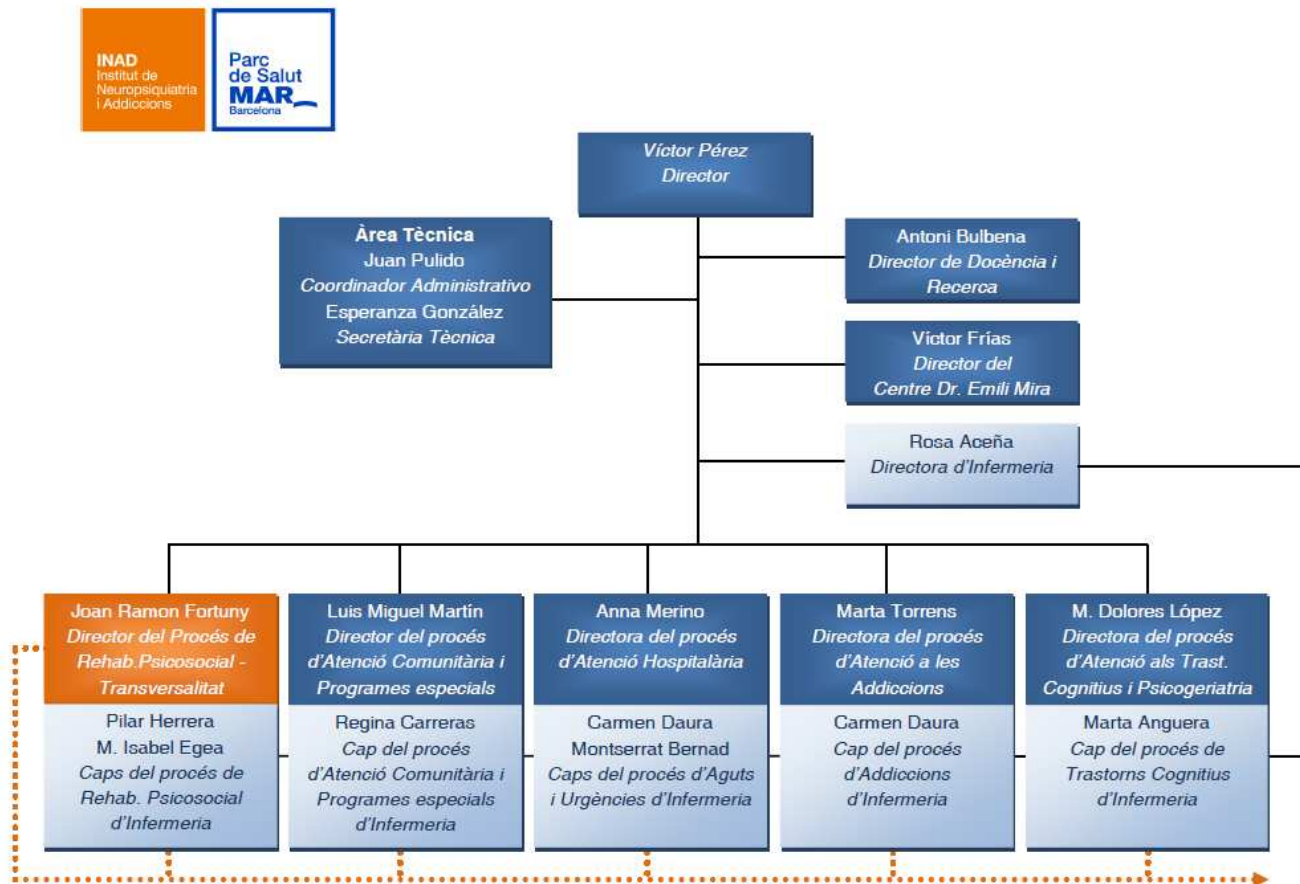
INAD
Institut de Neuropsiquiatria i Addiccions

Parc de Salut MAR Barcelona

Víctor Pérez
Director

Àrea Tècnica
Juan Pulido
Coordinador Administrativo
Esperanza González
Secretària Tècnica

Antoni Bulbena
Director de Docència i Recerca

Víctor Frías
Director del Centre Dr. Emili Mira

Rosa Aceña
Directora d'Infermeria

Joan Ramon Fortuny
Director del Procés de Rehab.Psicosocial - Transversalitat

Pilar Herrera
M. Isabel Egea
Caps del procés de Rehab. Psicosocial d'Infermeria

Luis Miguel Martín
Director del procés d'Atenció Comunitària i Programes especials

Regina Carreras
Cap del procés d'Atenció Comunitària i Programes especials d'Infermeria

Anna Merino
Directora del procés d'Atenció Hospitalària

Carmen Daura
Montserrat Bernad
Caps del procés d'Aguts i Urgències d'Infermeria

Marta Torrens
Directora del procés d'Atenció a les Addiccions

Carmen Daura
Cap del procés d'Addiccions d'Infermeria

M. Dolores López
Directora del procés d'Atenció als Trast. Cognitius i Psicogeriatria

Marta Anguera
Cap del procés de Trastorns Cognitius d'Infermeria